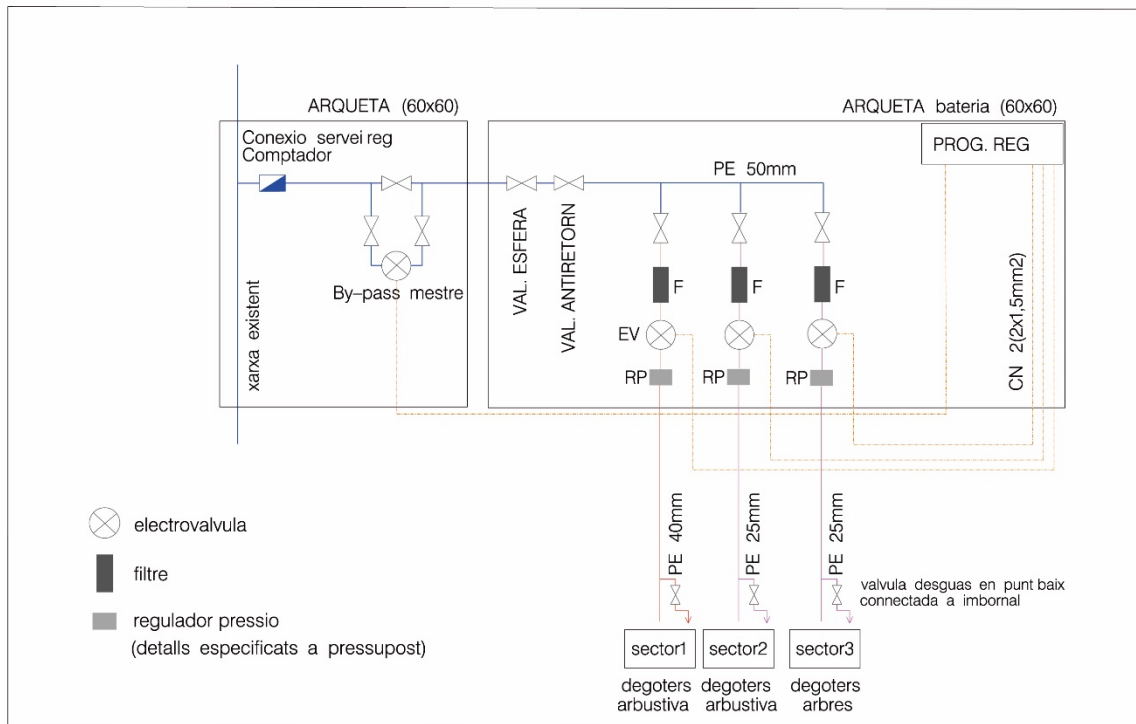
ARQUETA (60x60)

Conexio servei reg
Comptador

By-pass mestre

xarxa existent

ARQUETA bateria (60x60)

PROG. REG

PE 50mm

VAL. ESFERA

VAL. ANTIRETORN

F

F

F

EV

RP

RP

RP

CN 2(2x1,5mm2)

PE 40mm

PE 25mm

PE 25mm

valvula desguas en punt baix connectada a imbornal

sector1

sector2

sector3

degoters arbustiva

degoters arbustiva

degoters arbres

electrovalvula

filtre

regulador pressio
(detalls especificats a pressupost)